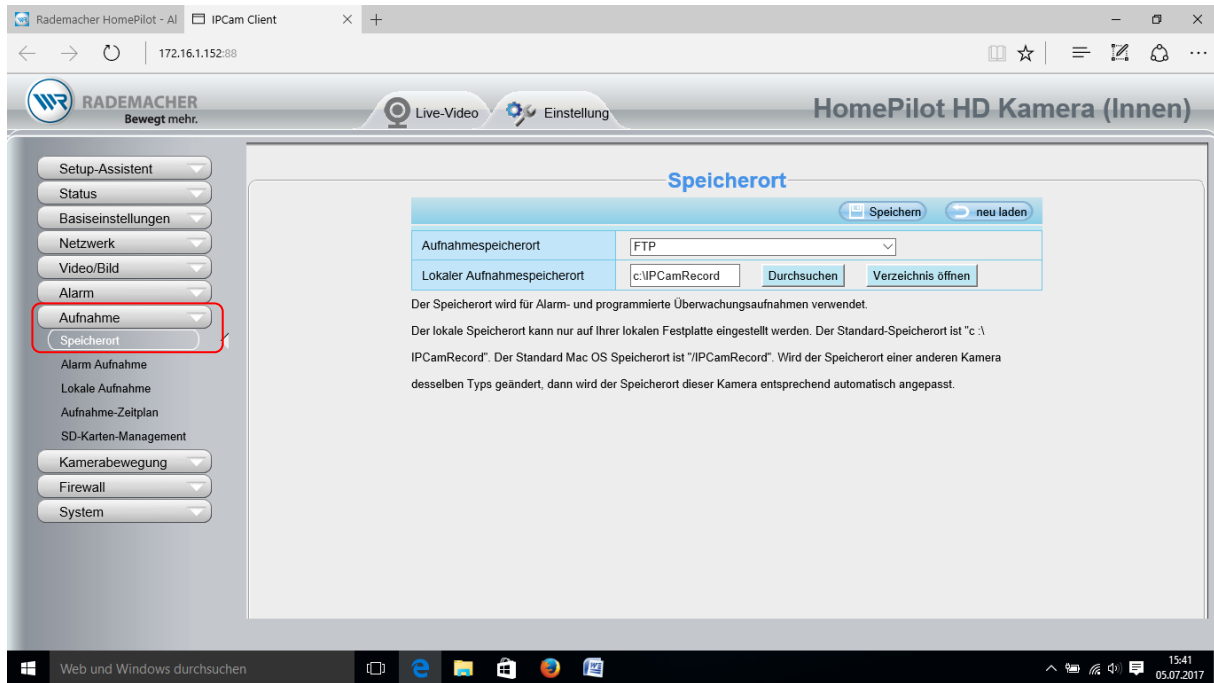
Rademacher HomePilot - Al
IPCam Client
172.16.1.152:88

RADEMACHER
Bewegt mehr.

Live-Video
Einstellung

HomePilot HD Kamera (Innen)

Setup-Assistent
Status
Basiseinstellungen
Netzwerk
Video/Bild
Alarm
Aufnahme
Speicherort
Alarm Aufnahme
Lokale Aufnahme
Aufnahme-Zeitplan
SD-Karten-Management
Kamerabewegung
Firewall
System

Speicherort

Speichern
neu laden

| Aufnahmespeicherort | FTP |
|---|---|
| Lokaler Aufnahmespeicherort | c:\IPCamRecord Durchsuchen Verzeichnis öffnen |

Der Speicherort wird für Alarm- und programmierte Überwachungsaufnahmen verwendet.

Der lokale Speicherort kann nur auf Ihrer lokalen Festplatte eingestellt werden. Der Standard-Speicherort ist "c :\ IPCamRecord". Der Standard Mac OS Speicherort ist "/IPCamRecord". Wird der Speicherort einer anderen Kamera desselben Typs geändert, dann wird der Speicherort dieser Kamera entsprechend automatisch angepasst.

Web und Windows durchsuchen
15:41
05.07.2017